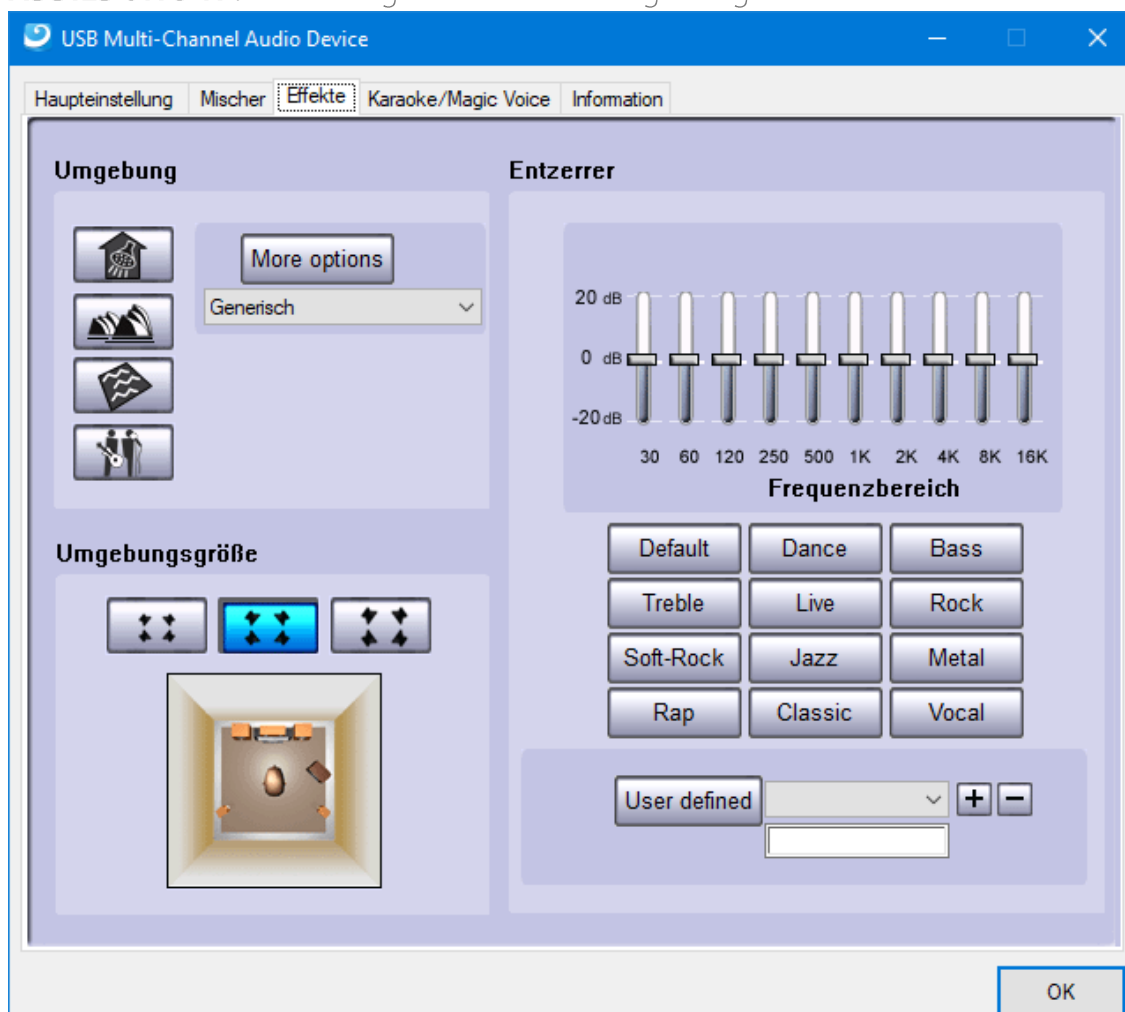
USB Multi-Channel Audio Device

Haupteinstellung | Mischer | Effekte | Karaoke/Magic Voice | Information

Umgebung

More options

Generisch

Entzerrer

20 dB
0 dB
-20 dB

30 60 120 250 500 1K 2K 4K 8K 16K

Frequenzbereich

| Default | Dance | Bass |
|---|---|---|
| Treble | Live | Rock |
| Soft-Rock | Jazz | Metal |
| Rap | Classic | Vocal |

Umgebungsgröße

User defined

+ −

OK